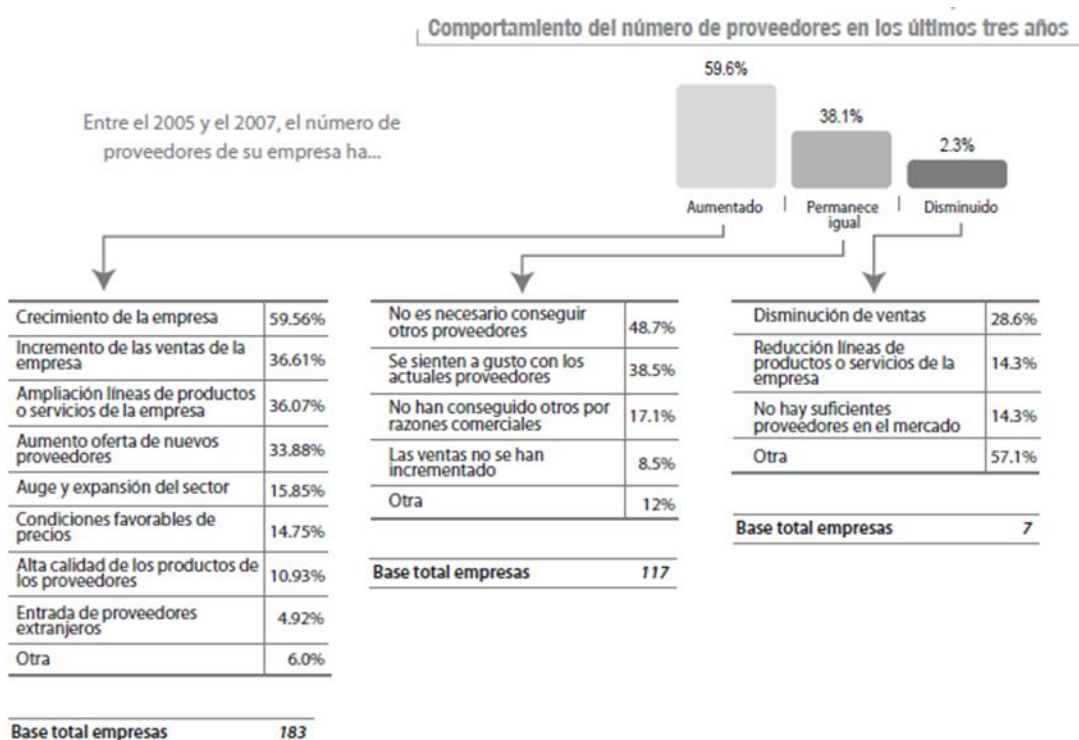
Comportamiento del número de proveedores en los últimos tres años

Entre el 2005 y el 2007, el número de proveedores de su empresa ha...

59.6%
38.1%
2.3%

Aumentado | Permanece igual | Disminuido

| Crecimiento de la empresa | 59.56% |
|---|---|
| Incremento de las ventas de la empresa | 36.61% |
| Ampliación líneas de productos o servicios de la empresa | 36.07% |
| Aumento oferta de nuevos proveedores | 33.88% |
| Auge y expansión del sector | 15.85% |
| Condiciones favorables de precios | 14.75% |
| Alta calidad de los productos de los proveedores | 10.93% |
| Entrada de proveedores extranjeros | 4.92% |
| Otra | 6.0% |

Base total empresas 183

| No es necesario conseguir otros proveedores | 48.7% |
|---|---|
| Se sienten a gusto con los actuales proveedores | 38.5% |
| No han conseguido otros por razones comerciales | 17.1% |
| Las ventas no se han incrementado | 8.5% |
| Otra | 12% |

Base total empresas 117

| Disminución de ventas | 28.6% |
|---|---|
| Reducción líneas de productos o servicios de la empresa | 14.3% |
| No hay suficientes proveedores en el mercado | 14.3% |
| Otra | 57.1% |

Base total empresas 7